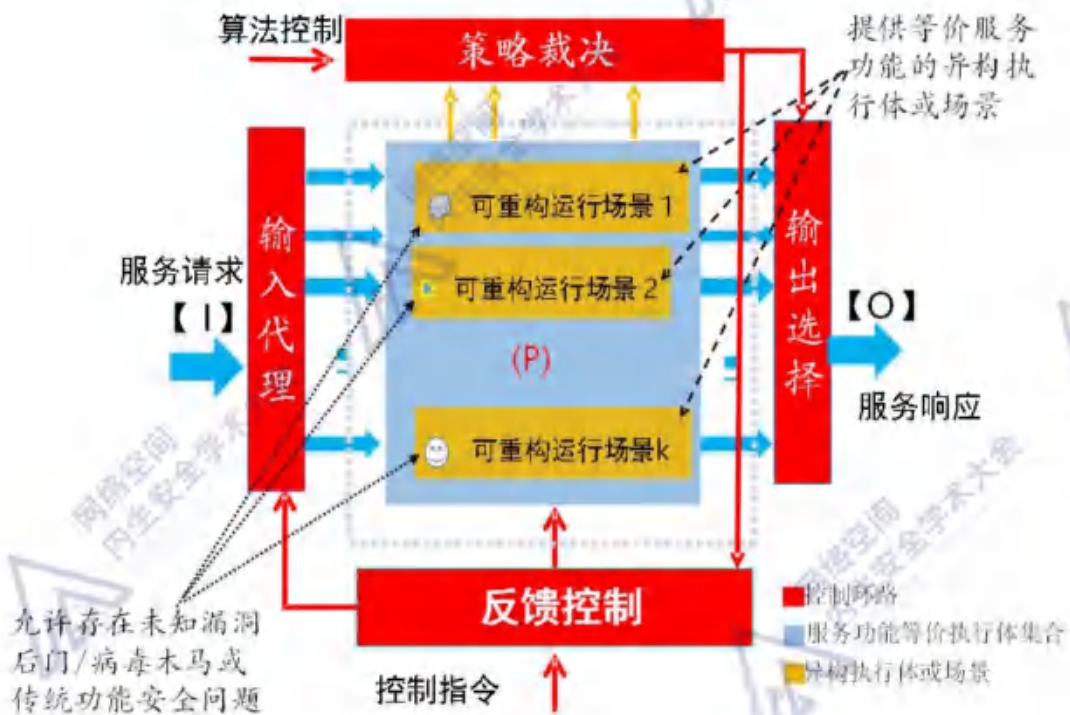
算法控制

策略裁决

提供等价服务功能的异构执行体或场景

输入代理

服务请求

【I】

可重构运行场景 1

可重构运行场景 2

(P)

可重构运行场景k

输出选择

【O】

服务响应

反馈控制

控制指令

允许存在未知漏洞后门/病毒木马或传统功能安全问题

控制环路

服务功能等价执行体集合

异构执行体或场景

网络空间内生安全学术大会

网络空间内生安全学术大会